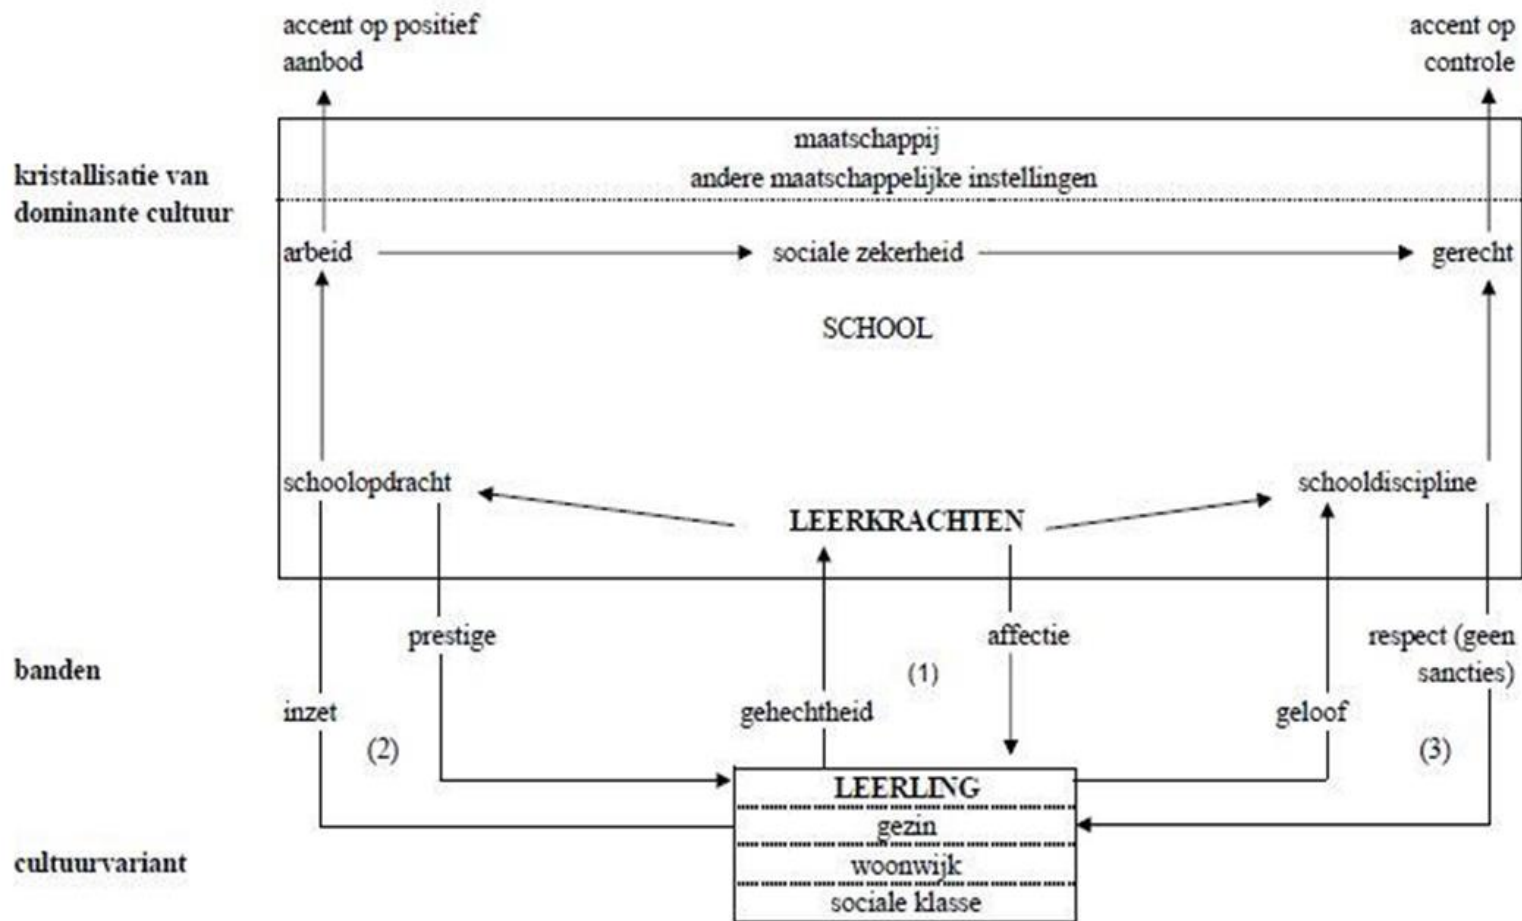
accent op positief aanbod

accent op controle

kristallisatie van dominante cultuur

maatschappij
andere maatschappelijke instellingen

arbeid

sociale zekerheid

gerecht

SCHOOL

schoolopdracht

LEERKRACHTEN

schooldiscipline

banden

prestige

affectie

respect (geen sancties)

(1)

inzet

gehechtheid

geloof

(2)

(3)

LEERLING
gezin
woonwijk
sociale klasse

cultuurvariant